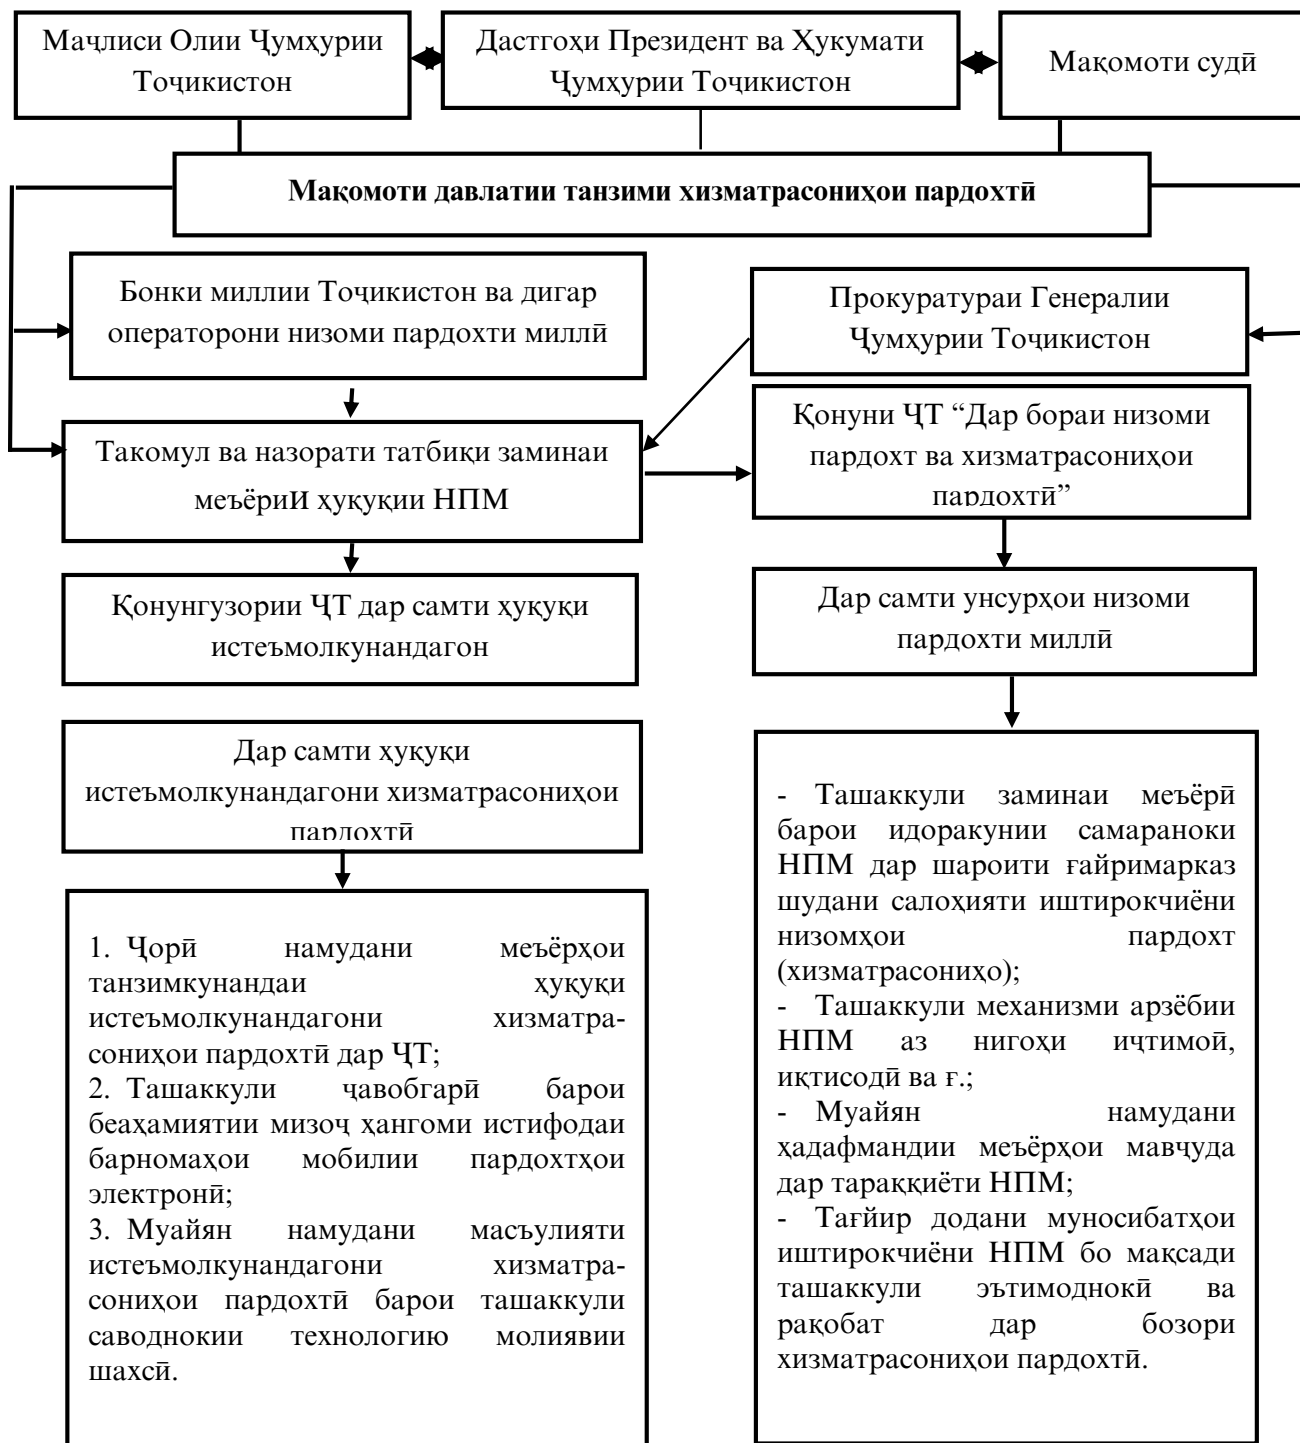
Маҷлиси Олии Ҷумҳурии Тоҷикистон

Дастгоҳи Президент ва Ҳукумати Ҷумҳурии Тоҷикистон

Мақомоти судӣ

**Мақомоти давлатии танзими хизматрасониҳои пардохтӣ**

Бонки миллии Тоҷикистон ва дигар операторони низоми пардохти миллӣ

Прокуратураи Генералии Ҷумҳурии Тоҷикистон

Такомул ва назорати татбиқи заминаи меъёриИ ҳуқуқии НПМ

Қонуни ҶТ “Дар бораи низоми пардохт ва хизматрасониҳои пардохтӣ”

Қонунгузории ҶТ дар самти ҳуқуқи истеъмолкунандагон

Дар самти унсурҳои низоми пардохти миллӣ

Дар самти ҳуқуқи истеъмолкунандагони хизматрасониҳои пардохтӣ

- Ташаккули заминаи меъёрӣ барои идоракунии самараноки НПМ дар шароити ғайримарказ шудани салоҳияти иштирокчиёни низомҳои пардохт (хизматрасониҳо);
- Ташаккули механизми арзёбии НПМ аз нигоҳи иҷтимоӣ, иқтисодӣ ва ғ.;
- Муайян намудани ҳадафмандии меъёрҳои мавҷуда дар тараққиёти НПМ;
- Тағйир додани муносибатҳои иштирокчиёни НПМ бо мақсади ташаккули эътимоднокӣ ва рақобат дар бозори хизматрасониҳои пардохтӣ.

1. Ҷорӣ намудани меъёрҳои танзимкунандаи ҳуқуқи истеъмолкунандагони хизматрасониҳои пардохтӣ дар ҶТ;
2. Ташаккули ҷавобгарӣ барои беаҳамиятии мизоҷ ҳангоми истифодаи барномаҳои мобилии пардохтҳои электронӣ;
3. Муайян намудани масъулияти истеъмолкунандагони хизматрасониҳои пардохтӣ барои ташаккули саводнокии технологию молиявии шахсӣ.